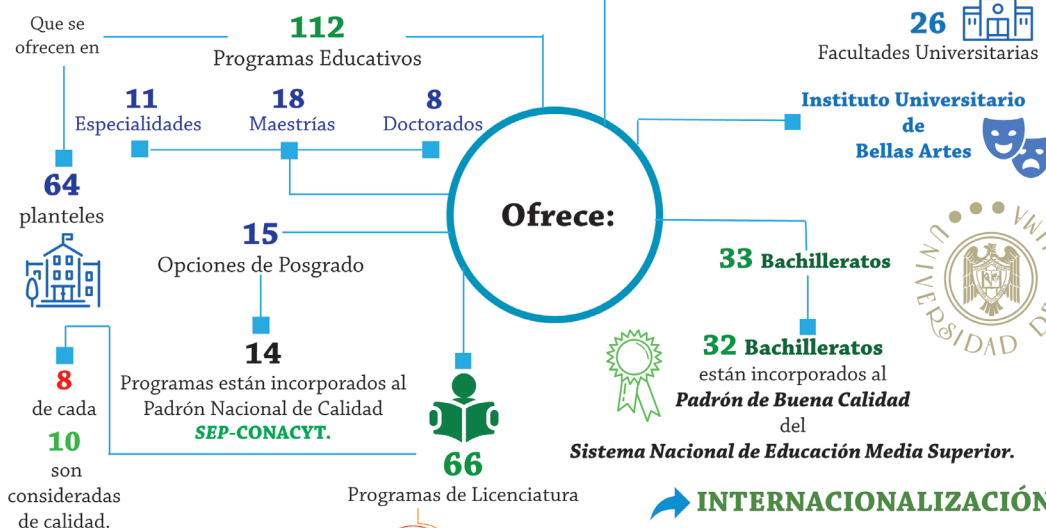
Que se ofrecen en

112
Programas Educativos

11
Especialidades

18
Maestrías

8
Doctorados

64
planteles

15
Opciones de Posgrado

14
Programas están incorporados al Padrón Nacional de Calidad
SEP-CONACYT.

8
de cada
10
son consideradas de calidad.

66
Programas de Licenciatura

Ofrece:

26
Facultades Universitarias

Instituto Universitario de Bellas Artes

UNIVERSIDAD DE

33 Bachilleratos

32 Bachilleratos
están incorporados al
Padrón de Buena Calidad
del
Sistema Nacional de Educación Media Superior.

INTERNACIONALIZACIÓN